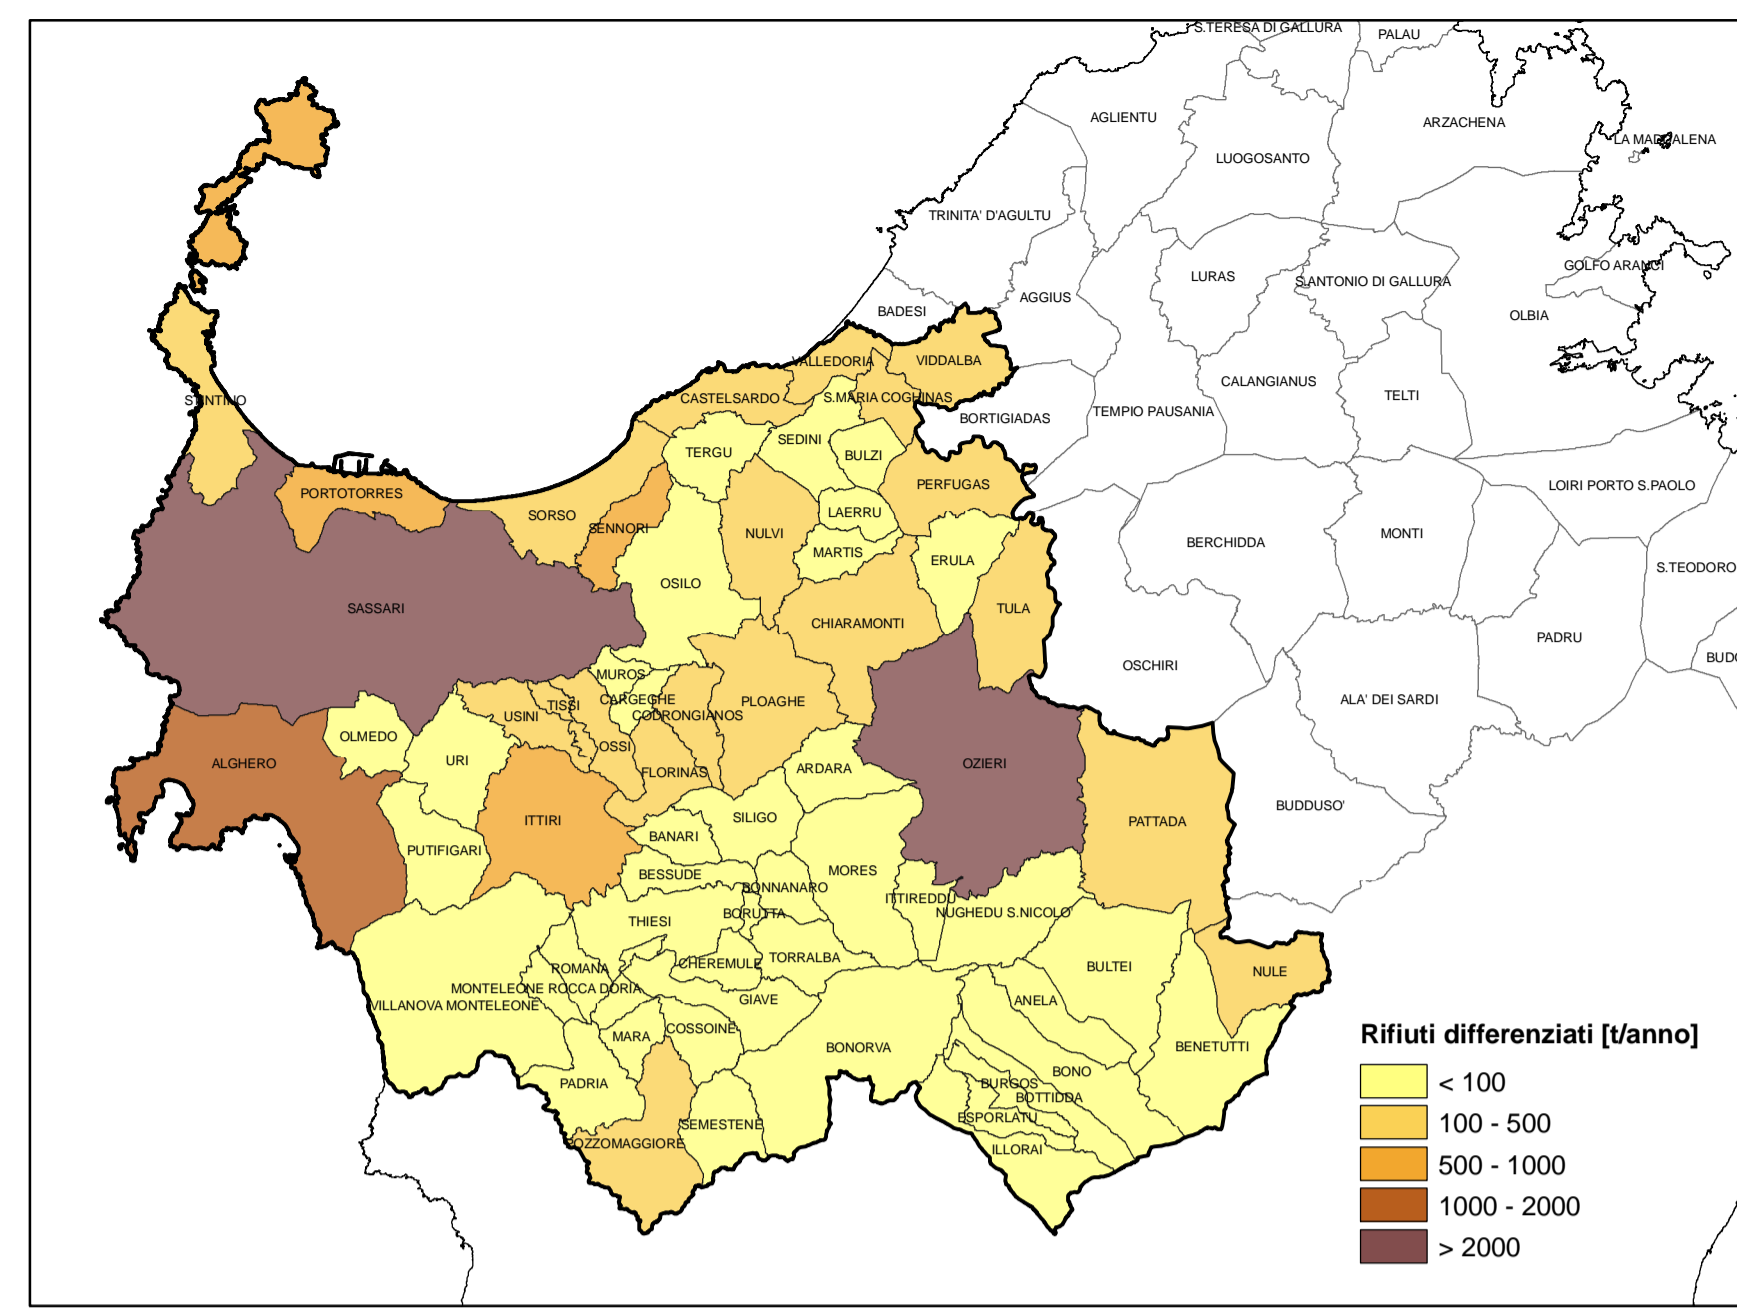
S.TERESA DI GALLURA
PALAU
AGLIENTU
ARZACHENA
LUOGOSANTO
LA MADDALENA
TRINITA' D'AGULTU
LURAS
S.ANTONIO DI GALLURA
GOLFO ARANCI
AGGIUS
BADESI
OLBIA
VALLEDORIA
VIDDALBA
CALANGIANUS
TELTI
STINTINO
CASTELSARDO
S.MARIA COGHINAS
BORTIGIADAS
TEMPIO PAUSANIA
TERGU
SEDINI
BULZI
PORTOTORRES
PERFUGAS
LOIRI PORTO S.PAOLO
SORSO
SENNORI
LAERRU
NULVI
BERCHIDDA
MONTI
MARTIS
ERULA
S.TEODORO
OSILO
SASSARI
TULA
CHIARAMONTI
PADRU
OSCHIRI
BUDO
MUROS
CARGEGHE
PLOAGHE
ALA' DEI SARDI
USINI
TISSI
CODRONGIANOS
OLMEDO
OSSI
ALGHERO
URI
ARDARA
OZIERI
FLORINAS
BUDDUSO'
SILIGO
ITTIRI
PATTADA
BANARI
PUTIFIGARI
MORES
BESSUDE
BONNANARO
ITTIREDDU
BORUTTA
NUGHEDU S.NICOLO
THIESI
TORRALBA
BULTEI
ROMANA
CHEREMULE
NULE
MONTELEONE ROCCA DORIA
ANELA
GIAVE
VILLANOVA MONTELEONE
COSSOINE
MARA
BENETUTTI
BONORVA
BONO
PADRIA
BURGOS
BOTTIDDA
SEMESTENE
ESPORLATU
POZZOMAGGIORE
ILLORAI

Rifiuti differenziati [t/anno]
< 100
100 - 500
500 - 1000
1000 - 2000
> 2000